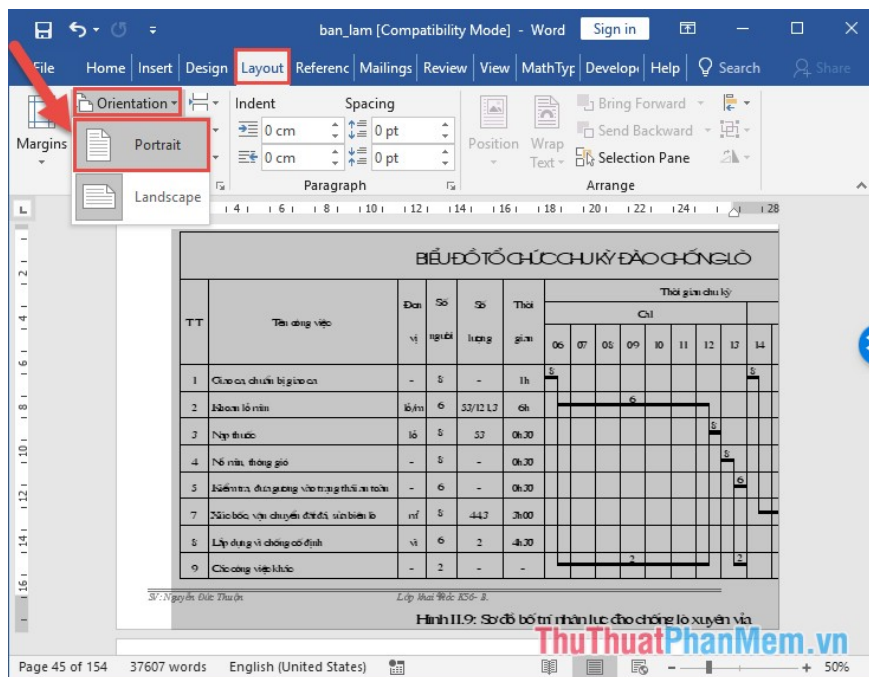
ban_lam [Compatibility Mode] - Word
Sign in

File Home Insert Design Layout Referenc Mailings Review View MathTyp Develope Help Search Share

Orientation
Indent
Spacing
Margins
Portrait
0 cm
0 pt
0 cm
0 pt
Landscape
Paragraph
Position
Wrap Text
Bring Forward
Send Backward
Selection Pane
Arrange

BIỂU ĐỒ TỔ CHỨC CHU KỲ ĐÀO CHỐNG LÒ

| TT | Tên công việc | Đơn vị | Số người | Số lượng | Thời gian | Thời gian chu kỳ |
|---|---|---|---|---|---|---|
| | | | | | | Ca1 |
| | | | | | | 06 07 08 09 10 11 12 13 14 |
| 1 | Giao ca, chuẩn bị giao ca | - | 8 | - | 1h | 8 |
| 2 | Khoan lỗ mìn | lỗ/m | 6 | 53/121,3 | 6h | 6 |
| 3 | Nạp thuốc | lỗ | 8 | 53 | 0h30 | 8 |
| 4 | Nổ mìn, thông gió | - | 8 | - | 0h30 | 8 |
| 5 | Kiểm tra, đưa gương vào trạng thái an toàn | - | 6 | - | 0h30 | 6 |
| 7 | Xúc bốc, vận chuyển đất đá, sửa biên lò | m³ | 8 | 44,3 | 3h00 | |
| 8 | Lắp dựng vì chống cố định | vì | 6 | 2 | 4h30 | |
| 9 | Các công việc khác | - | 2 | - | - | 2 2 |

SV: Nguyễn Đức Thuận Lớp khai thác K56-B.
Hình II.9: Sơ đồ bố trí nhân lực đào chống lò xuyên vỉa

ThuThuatPhanMem.vn

Page 45 of 154 37607 words English (United States) 50%